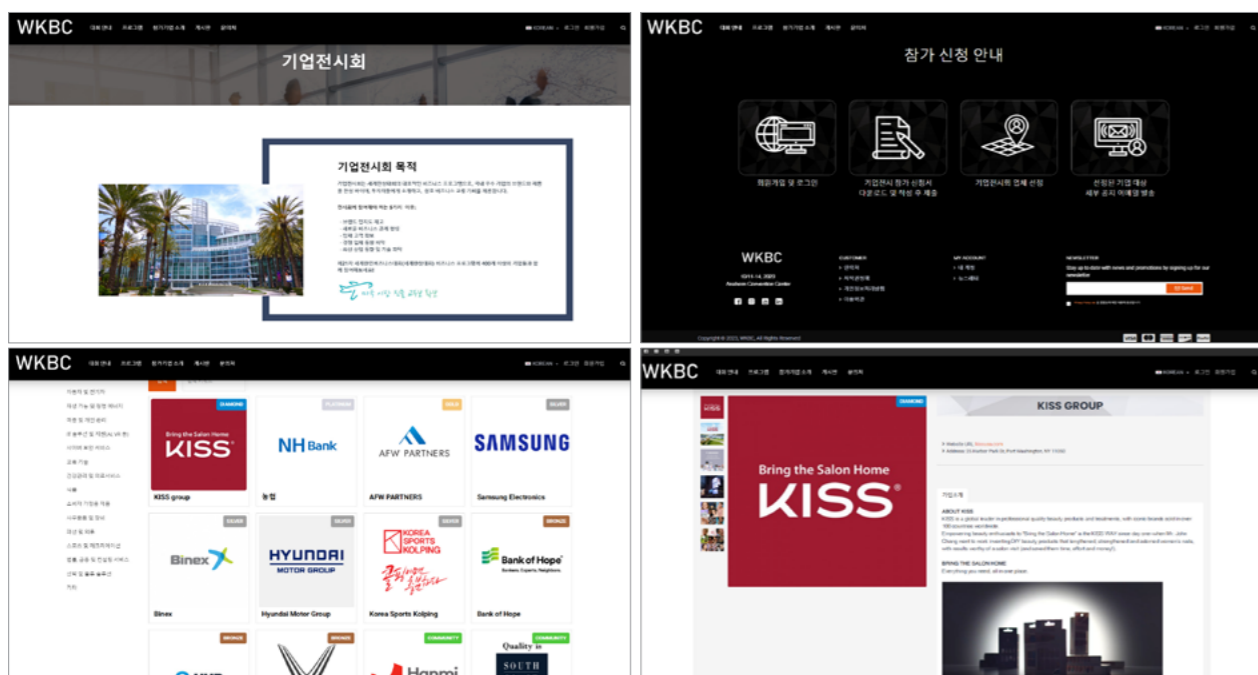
WKBC 대회 안내 프로그램 참가기업 소개 게시판 갤러리 KOREAN 로그인 회원가입

기업전시회

기업전시회 목적

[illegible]

WKBC 대회 안내 프로그램 참가기업 소개 게시판 갤러리 로그인 회원가입

참가 신청 안내

회원가입 및 로그인

기업전시회 참가 신청서 다운로드 및 작성 후 제출

기업전시회 부스 신청

선정된 기업 대상 세부 공지 이메일 발송

WKBC

CUSTOMER

MY ACCOUNT

NEWSLETTER

Stay up to date with news and promotions by signing up for our newsletter

Send

Copyright © 2023, WKBC. All Rights Reserved

WKBC 대회 안내 프로그램 참가기업 소개 게시판 갤러리 KOREAN 로그인 회원가입

DIAMOND
Bring the Salon Home
KISS
KISS group

PLATINUM
NH Bank
농협

GOLD
AFW PARTNERS
AFW PARTNERS

SILVER
SAMSUNG
Samsung Electronics

SILVER
Binex
Binex

SILVER
HYUNDAI MOTOR GROUP
Hyundai Motor Group

SILVER
KOREA SPORTS KOLPING
Korea Sports Kolping

BRONZE
Bank of Hope
Bank of Hope

BRONZE

BRONZE

COMMUNITY
Hanmi

COMMUNITY
Quality in
SOUTH

WKBC 대회 안내 프로그램 참가기업 소개 게시판 갤러리 KOREAN 로그인 회원가입

DIAMOND
Bring the Salon Home
KISS

KISS GROUP

기업소개

ABOUT KISS

BRING THE SALON HOME